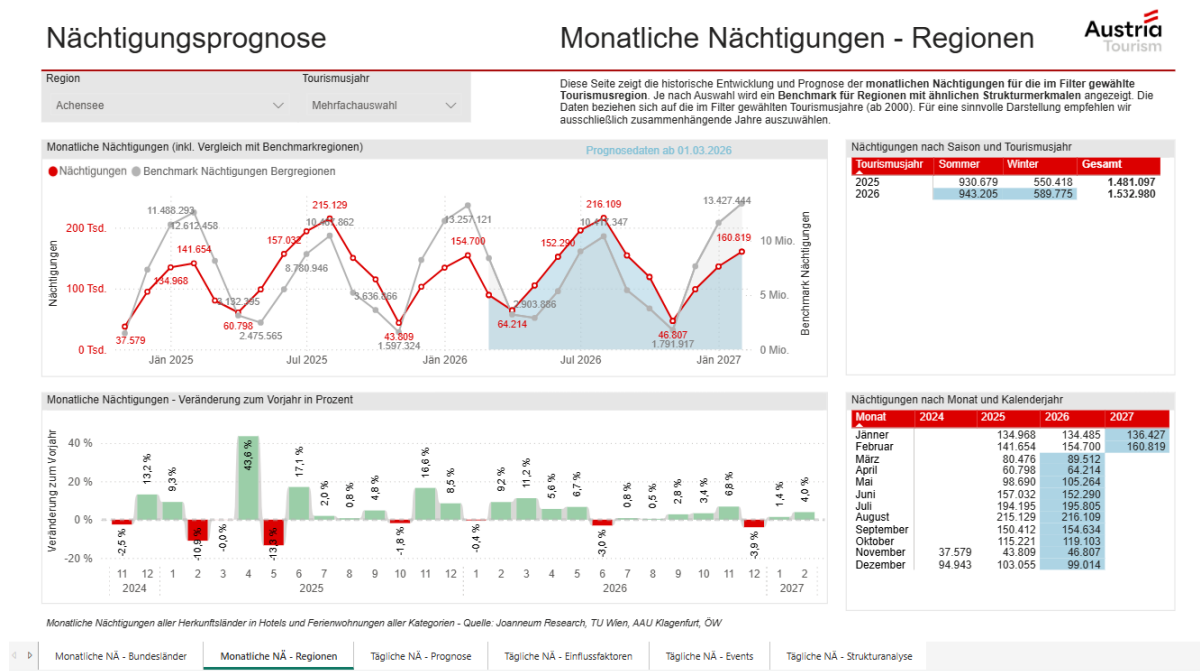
Nächtigungsprognose

Monatliche Nächtigungen - Regionen

Austria Tourism

Region
Achensee

Tourismusjahr
Mehrfachauswahl

Diese Seite zeigt die historische Entwicklung und Prognose der **monatlichen Nächtigungen für die im Filter gewählte Tourismusregion**. Je nach Auswahl wird ein **Benchmark für Regionen mit ähnlichen Strukturmerkmalen** angezeigt. Die Daten beziehen sich auf die im Filter gewählten Tourismusjahre (ab 2000). Für eine sinnvolle Darstellung empfehlen wir ausschließlich zusammenhängende Jahre auszuwählen.

Monatliche Nächtigungen (inkl. Vergleich mit Benchmarkregionen)

Prognosedaten ab 01.03.2026

● Nächtigungen ● Benchmark Nächtigungen Bergregionen

Nächtigungen

200 Tsd.
100 Tsd.
0 Tsd.

37.579, 134.968, 141.654, 60.798, 157.032, 215.129, 43.809, 154.700, 64.214, 152.290, 216.109, 46.807, 160.819
11.488.293, 12.612.458, 3.132.395, 2.475.565, 8.780.946, 10.4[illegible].862, 3.636.866, 1.597.324, 13.257.121, 2.903.886, 10.4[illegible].347, 1.791.917, 13.427.444

Jän 2025, Jul 2025, Jän 2026, Jul 2026, Jän 2027

Benchmark Nächtigungen
10 Mio.
5 Mio.
0 Mio.

Monatliche Nächtigungen - Veränderung zum Vorjahr in Prozent

Veränderung zum Vorjahr

40 %
20 %
0 %
-20 %

-2,5 %, 13,2 %, 9,3 %, -10,9 %, -0,0 %, 43,6 %, -13,9 %, 17,1 %, 2,0 %, 0,8 %, 4,8 %, -1,8 %, 16,6 %, 8,5 %, -0,4 %, 9,2 %, 11,2 %, 5,6 %, 6,7 %, -3,0 %, 0,8 %, 0,5 %, 2,8 %, 3,4 %, 6,8 %, -3,9 %, 1,4 %, 4,0 %

11 12 1 2 3 4 5 6 7 8 9 10 11 12 1 2 3 4 5 6 7 8 9 10 11 12 1 2
2024 2025 2026 2027

Nächtigungen nach Saison und Tourismusjahr

| Tourismusjahr | Sommer | Winter | Gesamt |
|---|---|---|---|
| 2025 | 930.679 | 550.418 | 1.481.097 |
| 2026 | 943.205 | 589.775 | 1.532.980 |

Nächtigungen nach Monat und Kalenderjahr

| Monat | 2024 | 2025 | 2026 | 2027 |
|---|---|---|---|---|
| Jänner | | 134.968 | 134.485 | 136.427 |
| Februar | | 141.654 | 154.700 | 160.819 |
| März | | 80.476 | 89.512 | |
| April | | 60.798 | 64.214 | |
| Mai | | 98.690 | 105.264 | |
| Juni | | 157.032 | 152.290 | |
| Juli | | 194.195 | 195.805 | |
| August | | 215.129 | 216.109 | |
| September | | 150.412 | 154.634 | |
| Oktober | | 115.221 | 119.103 | |
| November | 37.579 | 43.809 | 46.807 | |
| Dezember | 94.943 | 103.055 | 99.014 | |

Monatliche Nächtigungen aller Herkunftsländer in Hotels und Ferienwohnungen aller Kategorien - Quelle: Joanneum Research, TU Wien, AAU Klagenfurt, ÖW

Monatliche NÄ - Bundesländer | Monatliche NÄ - Regionen | Tägliche NÄ - Prognose | Tägliche NÄ - Einflussfaktoren | Tägliche NÄ - Events | Tägliche NÄ - Strukturanalyse